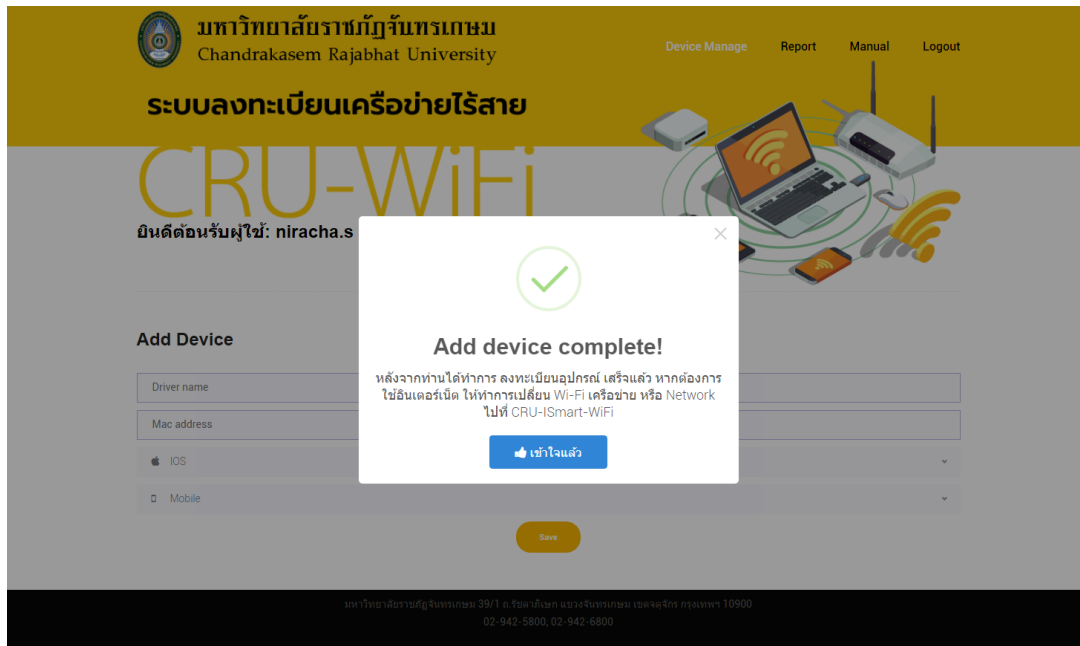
มหาวิทยาลัยราชภัฏจันทรเกษม
Chandrakasem Rajabhat University

Device Manage Report Manual Logout

ระบบลงทะเบียนเครือข่ายไร้สาย

CRU-WiFi

ยินดีต้อนรับผู้ใช้: niracha.s

Add Device

Driver name

Mac address

IOS

Mobile

Save

×

Add device complete!

หลังจากท่านได้ทำการ ลงทะเบียนอุปกรณ์ เสร็จแล้ว หากต้องการใช้อินเตอร์เน็ต ให้ทำการเปลี่ยน Wi-Fi เครือข่าย หรือ Network ไปที่ CRU-ISmart-WiFi

เข้าใจแล้ว

มหาวิทยาลัยราชภัฏจันทรเกษม 39/1 ถ.รัชดาภิเษก แขวงจันทรเกษม เขตจตุจักร กรุงเทพฯ 10900
02-942-5800, 02-942-6800